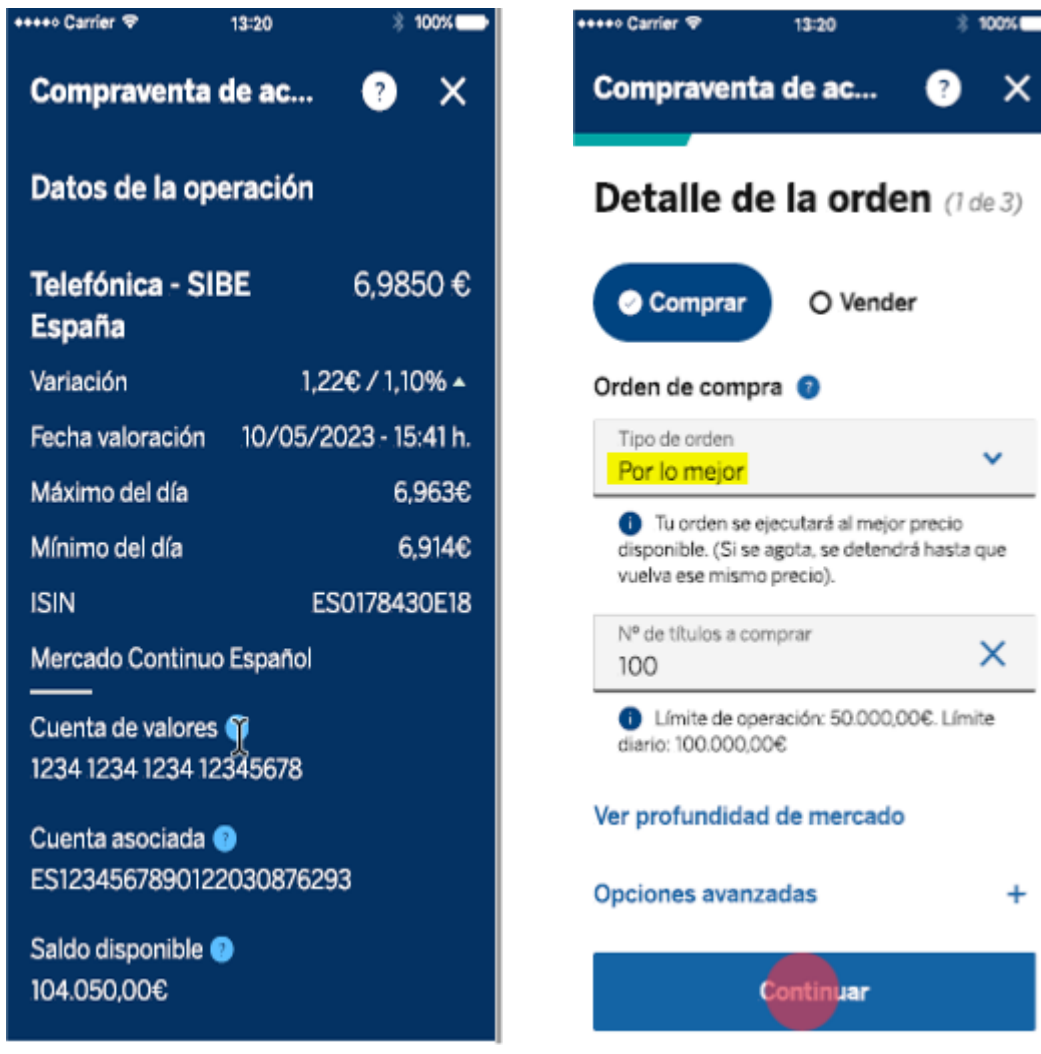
••••• Carrier 13:20 100%

Compraventa de ac...

Datos de la operación

Telefónica - SIBE España 6,9850 €

Variación 1,22€ / 1,10%

Fecha valoración 10/05/2023 - 15:41 h.

Máximo del día 6,963€

Mínimo del día 6,914€

ISIN ES0178430E18

Mercado Continuo Español

Cuenta de valores
1234 1234 1234 12345678

Cuenta asociada
ES12345678901220308762​93

Saldo disponible
104.050,00€

••••• Carrier 13:20 100%

Compraventa de ac...

Detalle de la orden (1 de 3)

Comprar

Vender

Orden de compra

Tipo de orden
Por lo mejor

Tu orden se ejecutará al mejor precio disponible. (Si se agota, se detendrá hasta que vuelva ese mismo precio).

Nº de títulos a comprar
100

Límite de operación: 50.000,00€. Límite diario: 100.000,00€

Ver profundidad de mercado

Opciones avanzadas +

Continuar